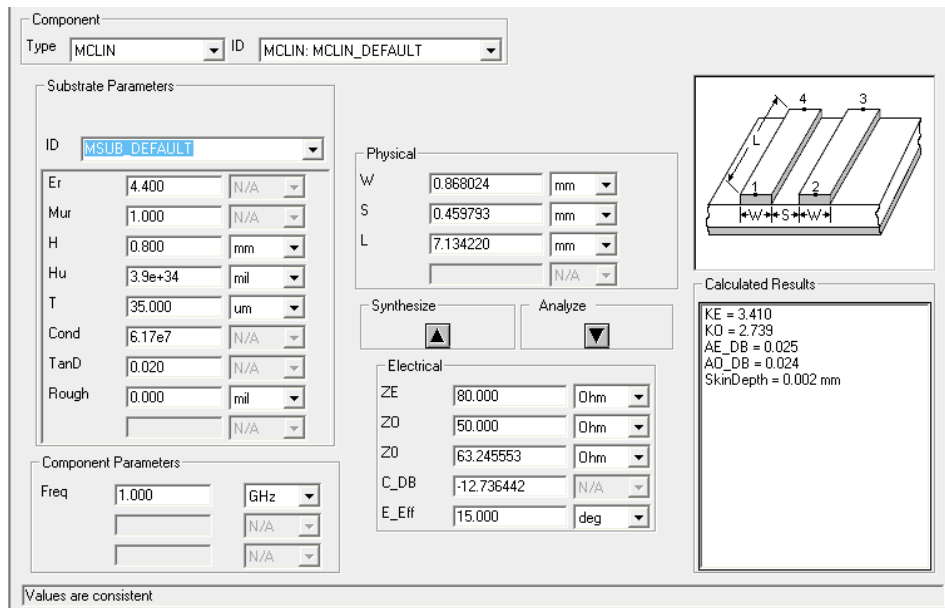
Component
Type MCLIN ID MCLIN: MCLIN_DEFAULT

Substrate Parameters

ID MSUB_DEFAULT

| | | |
|---|---|---|
| Er | 4.400 | N/A |
| Mur | 1.000 | N/A |
| H | 0.800 | mm |
| Hu | 3.9e+34 | mil |
| T | 35.000 | um |
| Cond | 6.17e7 | N/A |
| TanD | 0.020 | N/A |
| Rough | 0.000 | mil |
| | | N/A |

Component Parameters

| | | |
|---|---|---|
| Freq | 1.000 | GHz |
| | | N/A |
| | | N/A |

Physical

| | | |
|---|---|---|
| W | 0.868024 | mm |
| S | 0.459793 | mm |
| L | 7.134220 | mm |
| | | N/A |

Synthesize
Analyze

Electrical

| | | |
|---|---|---|
| ZE | 80.000 | Ohm |
| ZO | 50.000 | Ohm |
| Z0 | 63.245553 | Ohm |
| C_DB | -12.736442 | N/A |
| E_Eff | 15.000 | deg |

4 3 L 1 2 W S W

Calculated Results
KE = 3.410
KO = 2.739
AE_DB = 0.025
AO_DB = 0.024
SkinDepth = 0.002 mm

Values are consistent